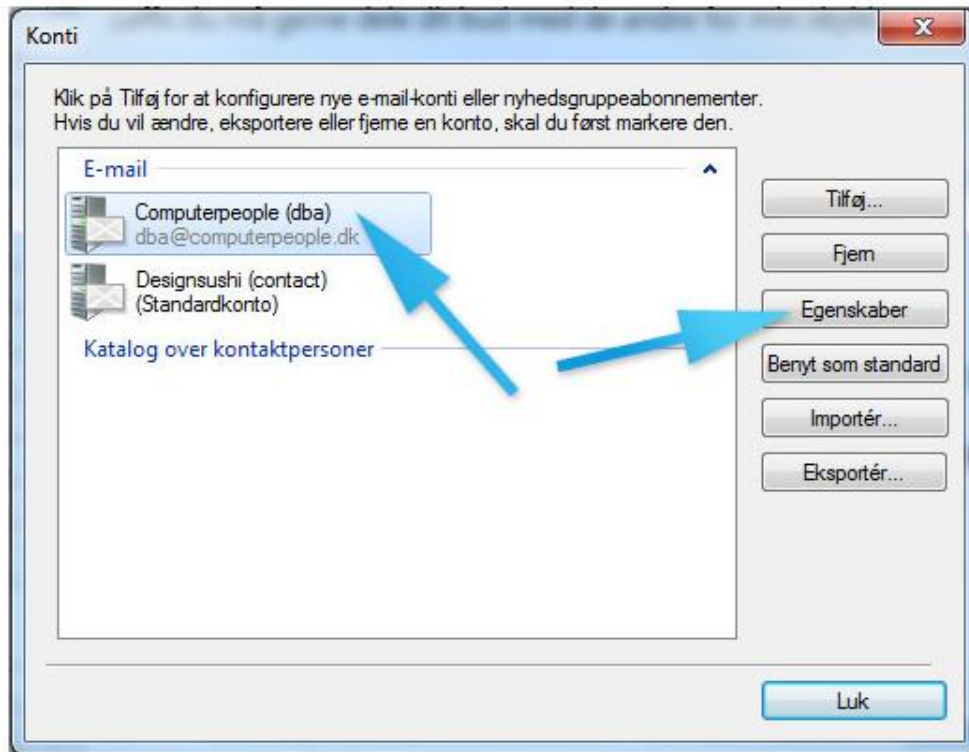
Konti

Klik på Tilføj for at konfigurere nye e-mail-konti eller nyhedsgruppeabonnementer. Hvis du vil ændre, eksportere eller fjerne en konto, skal du først markere den.

E-mail

Computerpeople (dba)
dba@computerpeople.dk

Designsushi (contact)
(Standardkonto)

Katalog over kontaktpersoner

Tilføj...

Fjern

Egenskaber

Benyt som standard

Importér...

Eksportér...

Luk